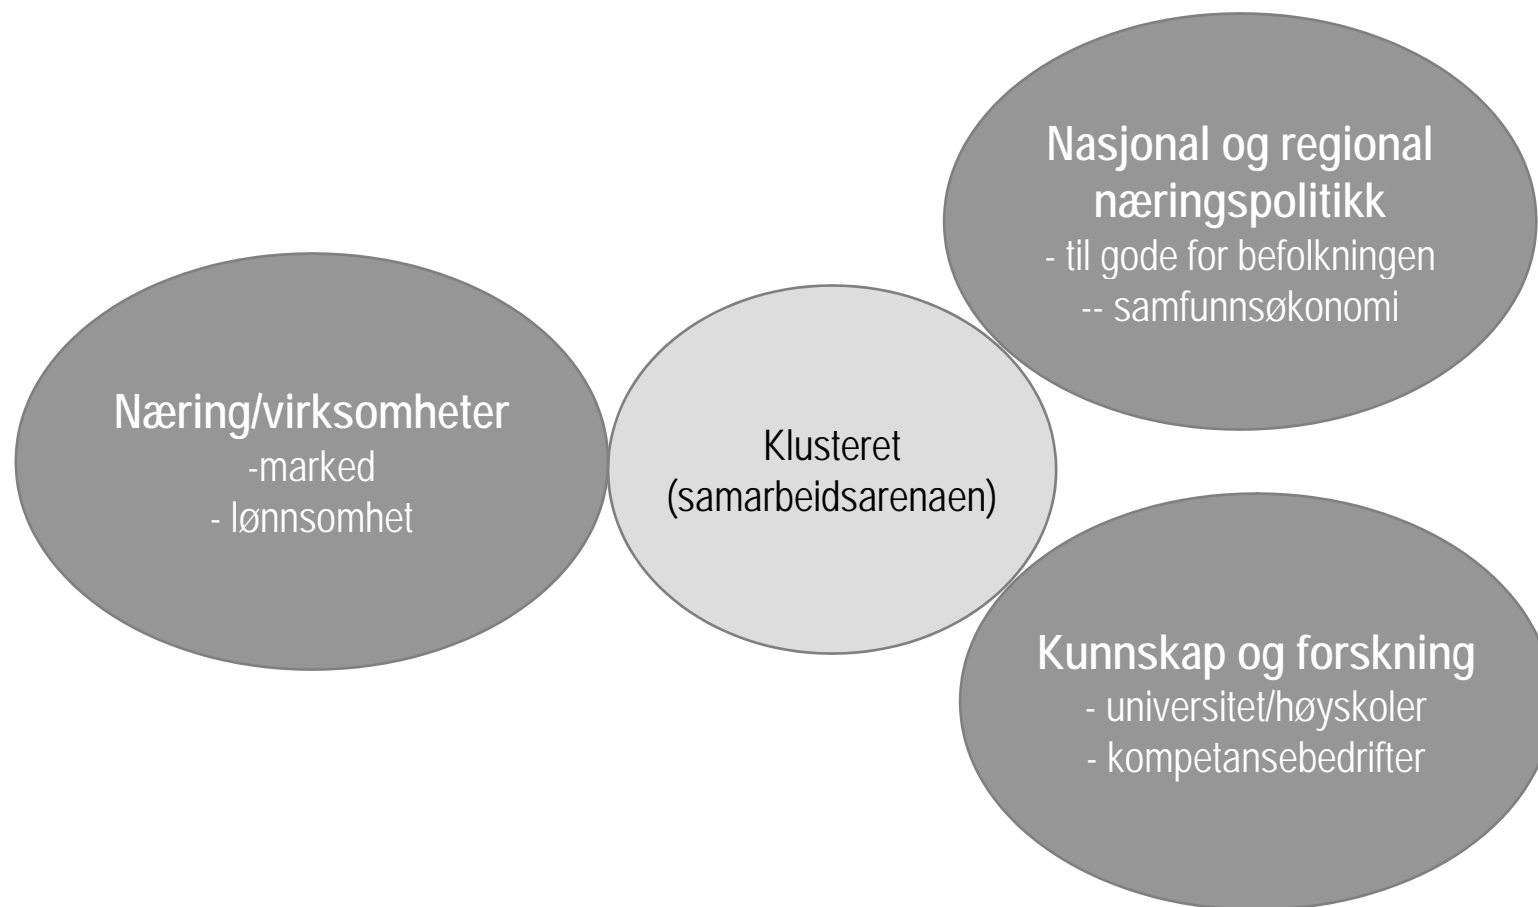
Nasjonal og regional næringspolitikk
- til gode for befolkningen
-- samfunnsøkonomi

Næring/virksomheter
-marked
- lønnsomhet

Klusteret
(samarbeidsarenaen)

Kunnskap og forskning
- universitet/høyskoler
- kompetansebedrifter